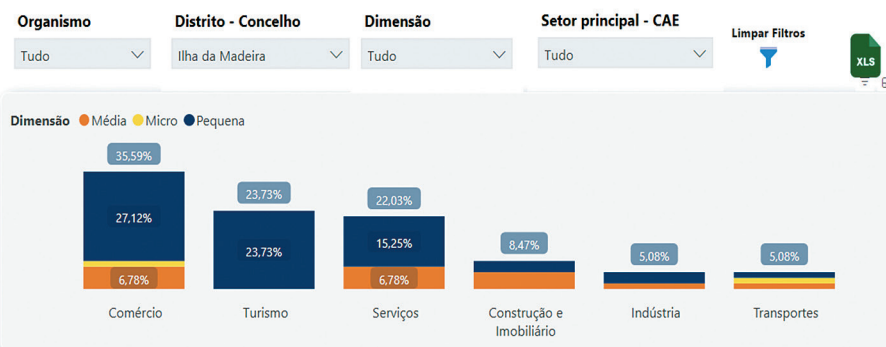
Organismo
Tudo

Distrito - Concelho
Ilha da Madeira

Dimensão
Tudo

Setor principal - CAE
Tudo

Limpar Filtros

XLS

Dimensão ● Média ● Micro ● Pequena

35,59%
27,12%
6,78%
Comércio

23,73%
23,73%
Turismo

22,03%
15,25%
6,78%
Serviços

8,47%
Construção e Imobiliário

5,08%
Indústria

5,08%
Transportes